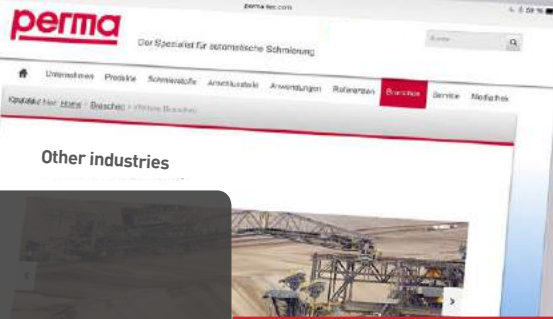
perma-tec.com

perma

Der Spezialist für automatische Schmierung

Suche

Unternehmen Produkte Schmierstoffe Anschlussteile Anwendungen Referenzen Branchen Service Mediathek

Sie befinden sich hier: Home > Branchen > Weitere Branchen

Other industries

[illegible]

>